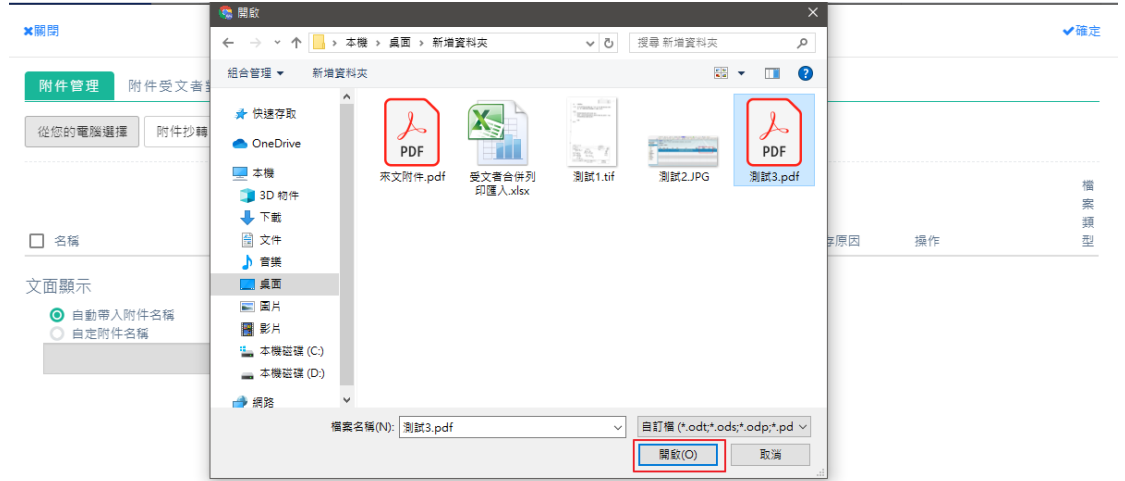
✖關閉

✔確定

附件管理 附件受文者

從您的電腦選擇 附件抄轉

☐ 名稱

存原因 操作 檔案類型

文面顯示

自動帶入附件名稱
自定附件名稱

開啟

← → ˅ ↑ › 本機 › 桌面 › 新增資料夾 ˅ ↻ 搜尋 新增資料夾

組合管理 ▾ 新增資料夾

★ 快速存取
OneDrive
本機
3D 物件
下載
文件
音樂
桌面
圖片
影片
本機磁碟 (C:)
本機磁碟 (D:)
網路

PDF
來文附件.pdf

受文者合併列印匯入.xlsx

測試1.tif

測試2.JPG

PDF
測試3.pdf

檔案名稱(N): 測試3.pdf

自訂檔 (*.odt;*.ods;*.odp;*.pd

開啟(O) 取消